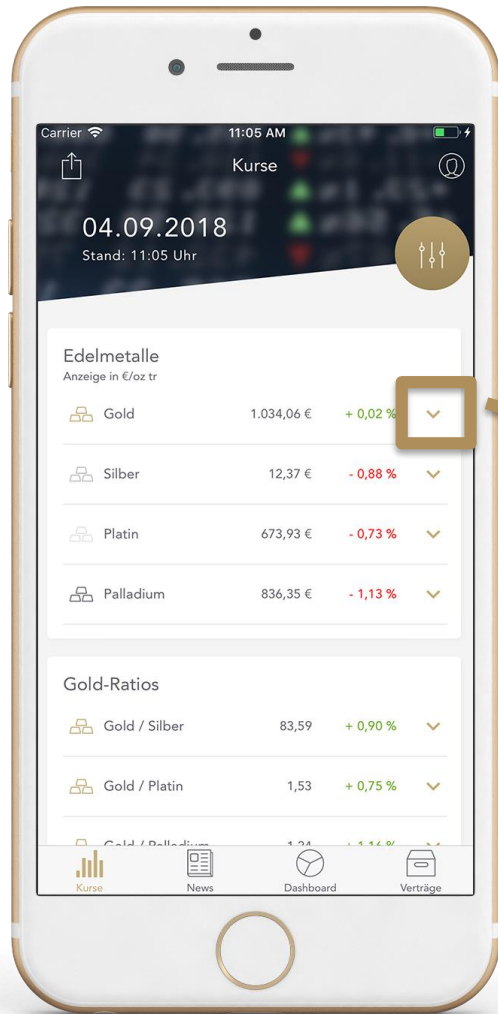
Carrier 11:05 AM

Kurse

04.09.2018
Stand: 11:05 Uhr

Edelmetalle
Anzeige in €/oz tr

| | | |
|---|---|---|
| Gold | 1.034,06 € | + 0,02 % |
| Silber | 12,37 € | - 0,88 % |
| Platin | 673,93 € | - 0,73 % |
| Palladium | 836,35 € | - 1,13 % |

Gold-Ratios

| | | |
|---|---|---|
| Gold / Silber | 83,59 | + 0,90 % |
| Gold / Platin | 1,53 | + 0,75 % |
| Gold / Palladium | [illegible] | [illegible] |

Kurse News Dashboard Verträge